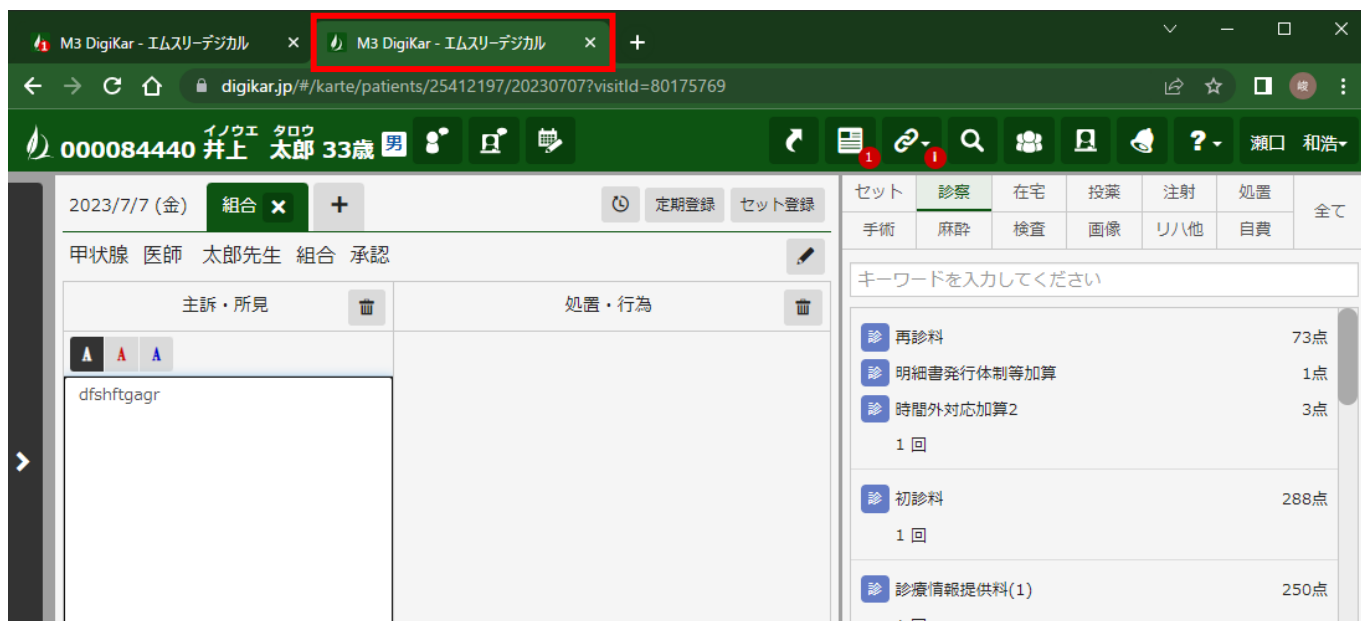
M3 DigiKar - エムスリーデジカル ×
M3 DigiKar - エムスリーデジカル ×
+

digikar.jp/#/karte/patients/25412197/20230707?visitId=80175769

000084440 イノウエ 井上 タロウ 太郎 33歳 男

1 !

? 瀬口 和浩

2023/7/7 (金) 組合 × +

定期登録 セット登録

甲状腺 医師 太郎先生 組合 承認

主訴・所見

処置・行為

A A A

dfshftgagr

| セット | 診察 | 在宅 | 投薬 | 注射 | 処置 | 全て |
|---|---|---|---|---|---|---|
| 手術 | 麻酔 | 検査 | 画像 | リハ他 | 自費 | |

キーワードを入力してください

診 再診料 73点
診 明細書発行体制等加算 1点
診 時間外対応加算2 3点
1 回

診 初診料 288点
1 回

診 診療情報提供料(1) 250点